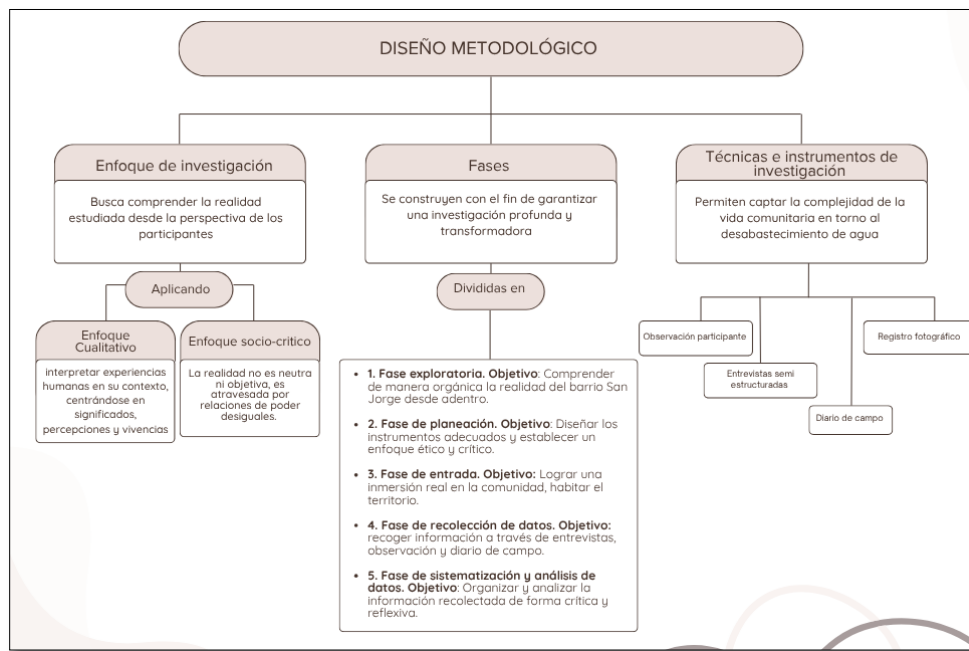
DISEÑO METODOLÓGICO

Enfoque de investigación

Busca comprender la realidad estudiada desde la perspectiva de los participantes

Aplicando

Enfoque Cualitativo

interpretar experiencias humanas en su contexto, centrándose en significados, percepciones y vivencias

Enfoque socio-critico

La realidad no es neutra ni objetiva, es atravesada por relaciones de poder desiguales.

Fases

Se construyen con el fin de garantizar una investigación profunda y transformadora

Divididas en

- **1. Fase exploratoria. Objetivo**: Comprender de manera orgánica la realidad del barrio San Jorge desde adentro.
- **2. Fase de planeación. Objetivo**: Diseñar los instrumentos adecuados y establecer un enfoque ético y crítico.
- **3. Fase de entrada. Objetivo:** Lograr una inmersión real en la comunidad, habitar el territorio.
- **4. Fase de recolección de datos. Objetivo:** recoger información a través de entrevistas, observación y diario de campo.
- **5. Fase de sistematización y análisis de datos. Objetivo**: Organizar y analizar la información recolectada de forma crítica y reflexiva.

Técnicas e instrumentos de investigación

Permiten captar la complejidad de la vida comunitaria en torno al desabastecimiento de agua

Observación participante

Entrevistas semi estructuradas

Diario de campo

Registro fotográfico